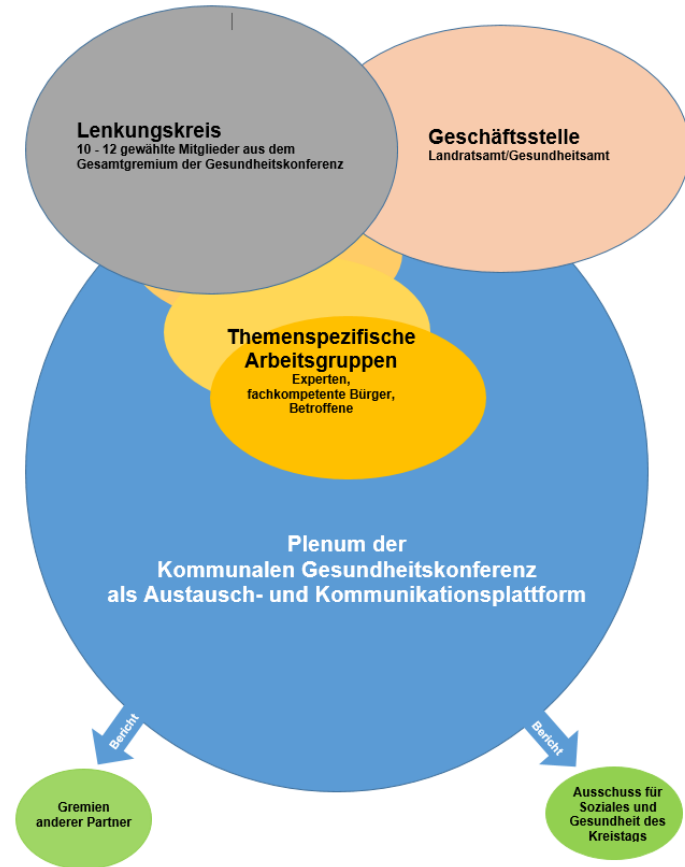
Lenkungskreis
10 - 12 gewählte Mitglieder aus dem Gesamtgremium der Gesundheitskonferenz

Geschäftsstelle
Landratsamt/Gesundheitsamt

Themenspezifische Arbeitsgruppen
Experten, fachkompetente Bürger, Betroffene

Plenum der Kommunalen Gesundheitskonferenz als Austausch- und Kommunikationsplattform

Bericht

Bericht

Gremien anderer Partner

Ausschuss für Soziales und Gesundheit des Kreistags